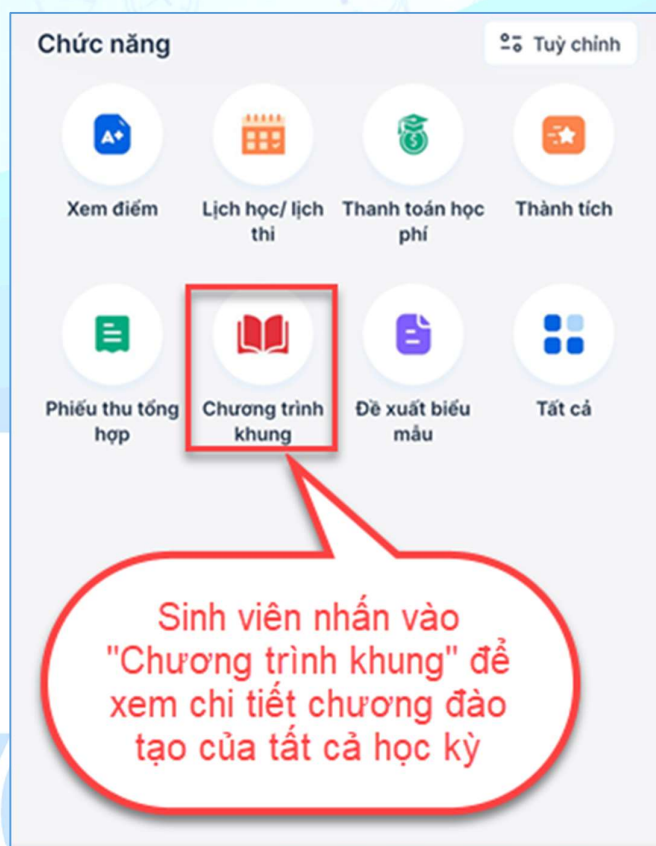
Chức năng

Tuỳ chỉnh

A+

Xem điểm

Lịch học/ lịch thi

Thanh toán học phí

Thành tích

Phiếu thu tổng hợp

Chương trình khung

Đề xuất biểu mẫu

Tất cả

Sinh viên nhấn vào "Chương trình khung" để xem chi tiết chương đào tạo của tất cả học kỳ